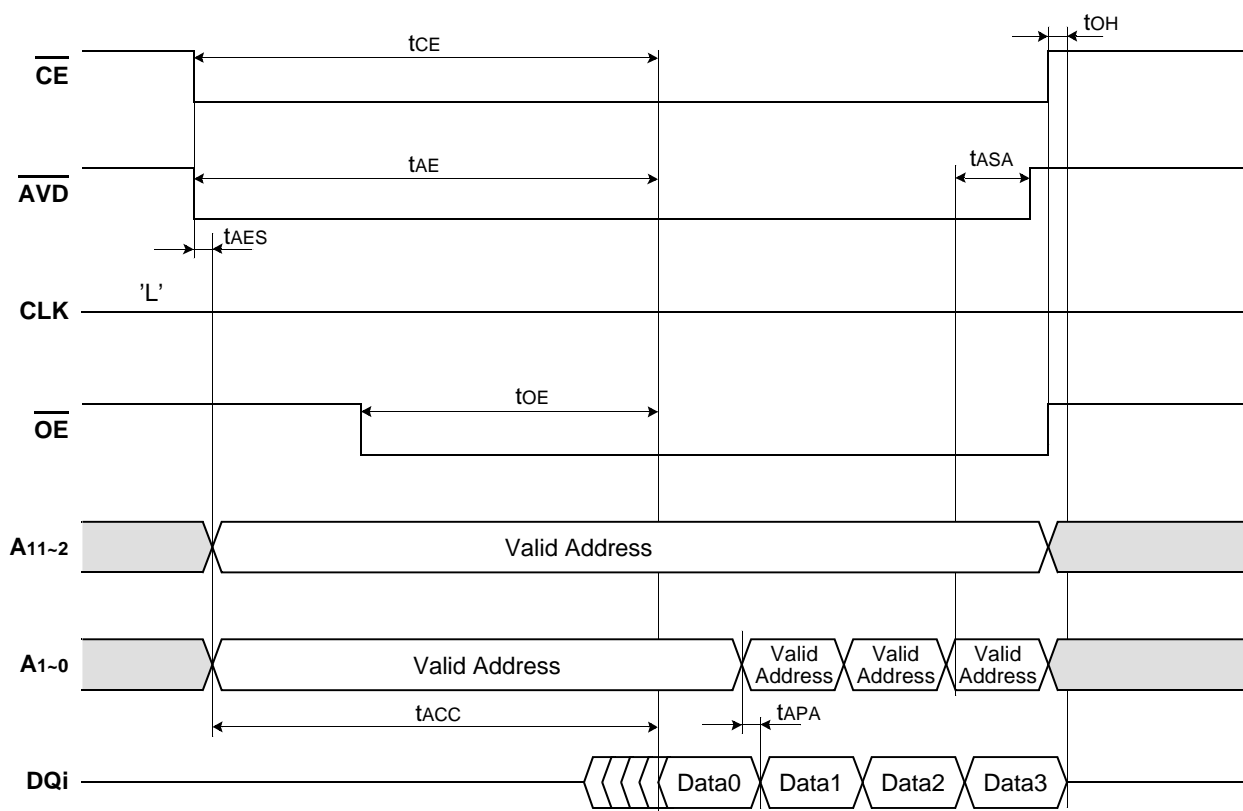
tCE

tOH

$\overline{CE}$

tAE

tASA

$\overline{AVD}$

tAES

'L'

CLK

tOE

$\overline{OE}$

A11~2

Valid Address

A1~0

Valid Address

Valid Address

Valid Address

Valid Address

tACC

tAPA

DQi

Data0

Data1

Data2

Data3